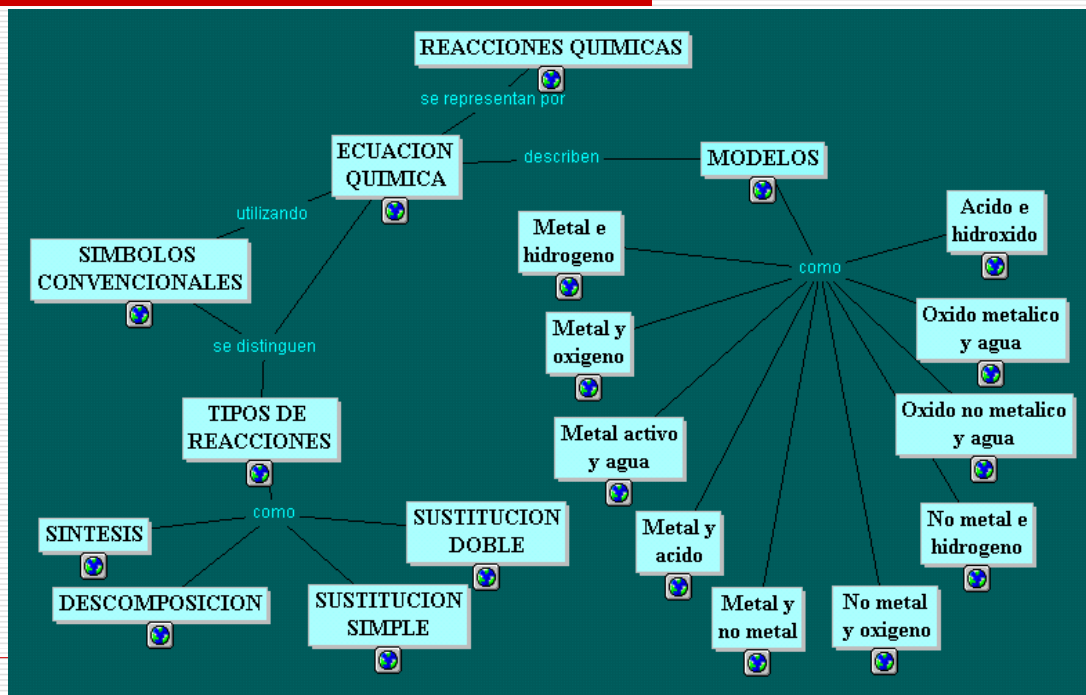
REACCIONES QUIMICAS

se representan por

ECUACION QUIMICA

describen

MODELOS

utilizando

SIMBOLOS CONVENCIONALES

se distinguen

TIPOS DE REACCIONES

como

SINTESIS

DESCOMPOSICION

SUSTITUCION SIMPLE

SUSTITUCION DOBLE

como

Metal e hidrogeno

Metal y oxigeno

Metal activo y agua

Metal y acido

Metal y no metal

No metal y oxigeno

No metal e hidrogeno

Oxido no metalico y agua

Oxido metalico y agua

Acido e hidroxido